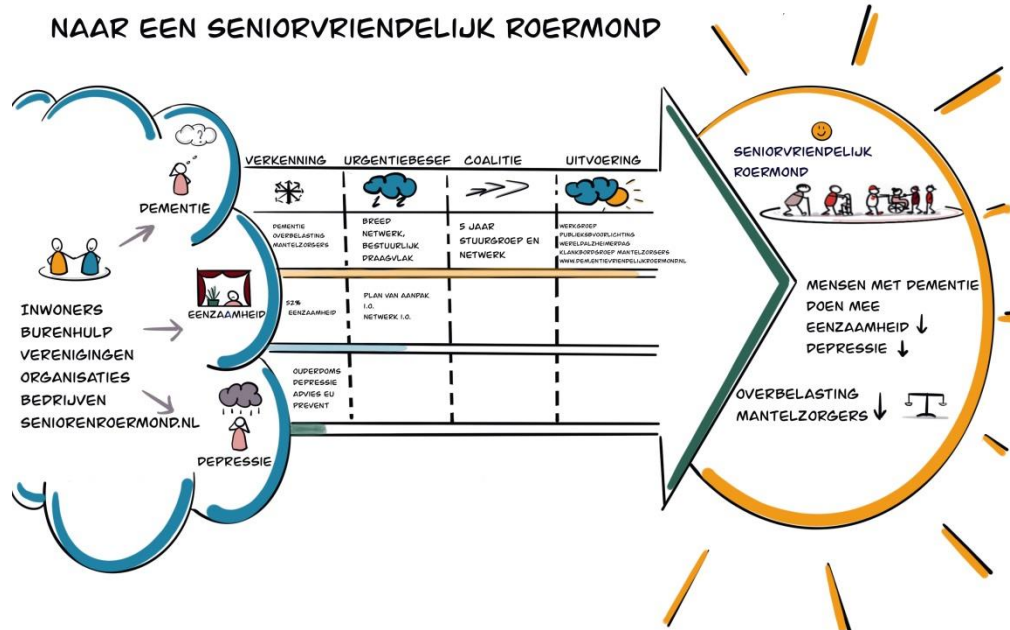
NAAR EEN SENIORVRIENDELIJK ROERMOND

DEMENTIE

EENZAAMHEID

DEPRESSIE

INWONERS
BURENHULP
VERENIGINGEN
ORGANISATIES
BEDRIJVEN
SENIORENROERMOND.NL

| VERKENNING | URGENTIEBESEF | COALITIE | UITVOERING |
|---|---|---|---|
| DEMENTIE OVERBELASTING MANTELZORGERS | BREED NETWERK, BESTUURLIJK DRAAGVLAK | 5 JAAR STUURGROEP EN NETWERK | WERKGROEP PUBLIEKSVOORLICHTING WERELDALZHEIMERDAG KLANKBORDGROEP MANTELZORGERS WWW.DEMENTIEVRIENDELIJKROERMOND.NL |
| 52% EENZAAMHEID | PLAN VAN AANPAK I.O. NETWERK I.O. | | |
| OUDERDOMS DEPRESSIE ADVIES EU PREVENT | | | |

SENIORVRIENDELIJK ROERMOND

MENSEN MET DEMENTIE DOEN MEE
EENZAAMHEID ↓
DEPRESSIE ↓

OVERBELASTING MANTELZORGERS ↓